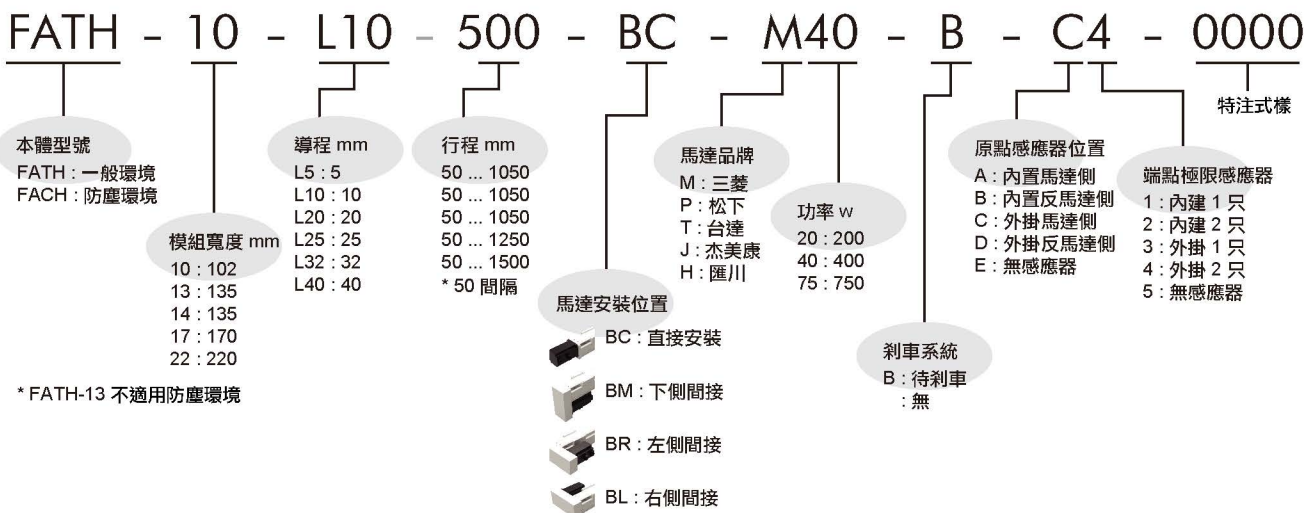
FATH - 10 - L10 - 500 - BC - M40 - B - C4 - 0000

特注式樣

本體型號
FATH : 一般環境
FACH : 防塵環境

模組寬度 mm
10 : 102
13 : 135
14 : 135
17 : 170
22 : 220

* FATH-13 不適用防塵環境

導程 mm
L5 : 5
L10 : 10
L20 : 20
L25 : 25
L32 : 32
L40 : 40

行程 mm
50 ... 1050
50 ... 1050
50 ... 1050
50 ... 1250
50 ... 1500
* 50 間隔

馬達安裝位置
BC : 直接安裝
BM : 下側間接
BR : 左側間接
BL : 右側間接

馬達品牌
M : 三菱
P : 松下
T : 台達
J : 杰美康
H : 匯川

功率 w
20 : 200
40 : 400
75 : 750

剎車系統
B : 待剎車
: 無

原點感應器位置
A : 內置馬達側
B : 內置反馬達側
C : 外掛馬達側
D : 外掛反馬達側
E : 無感應器

端點極限感應器
1 : 內建 1 只
2 : 內建 2 只
3 : 外掛 1 只
4 : 外掛 2 只
5 : 無感應器